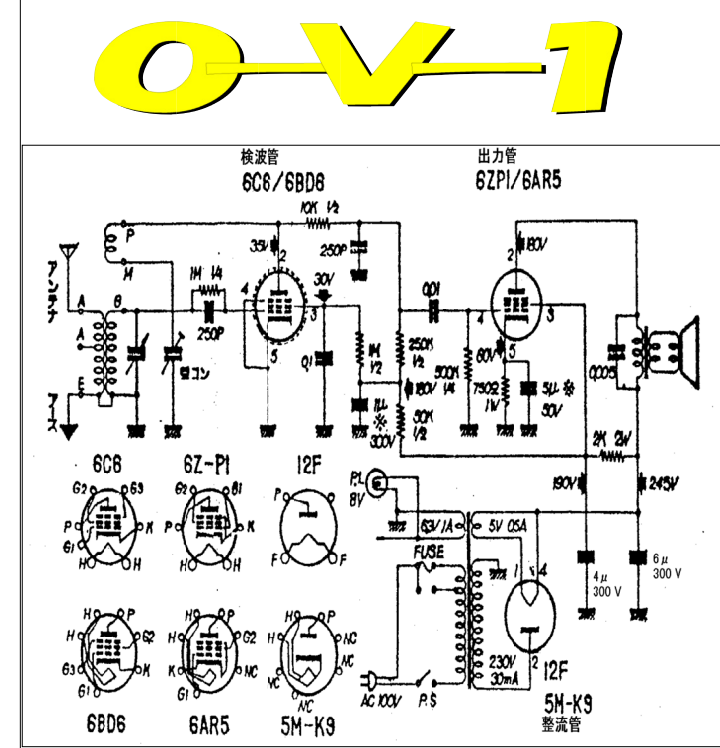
O-V-1

検波管
6C6/6BD6

出力管
6ZP1/6AR5

10K 1/2
35V
2
250P
P
M
1M 1/4
30V
アンテナ
A
G
A
4
3
250P
0.01
180V
2
4
3
250K 1/2
500K 1/4
60V
5
1M 1/2
0.1
5
0.005
E
バリコン
アース
180V
3μ 300V
50K 1/2
750Ω 1W
5μ 50V
2K 2W
245V
190V

6C6
G2 G3
P K
G1
H H

6Z-P1
G2 G1
P K
H H

12F
P
F F

P.L 6V
6.3V 1A
5V 0.5A
FUSE
1
4
6μ 300 V
4μ 300 V
230V 30mA
2
12F
AC 100V
P.S

6BD6
H P
H G2
G3 K
G1

6AR5
H P
H G2
K NC
G1

5M-K9
H P
NC NC
NC

5M-K9
整流管